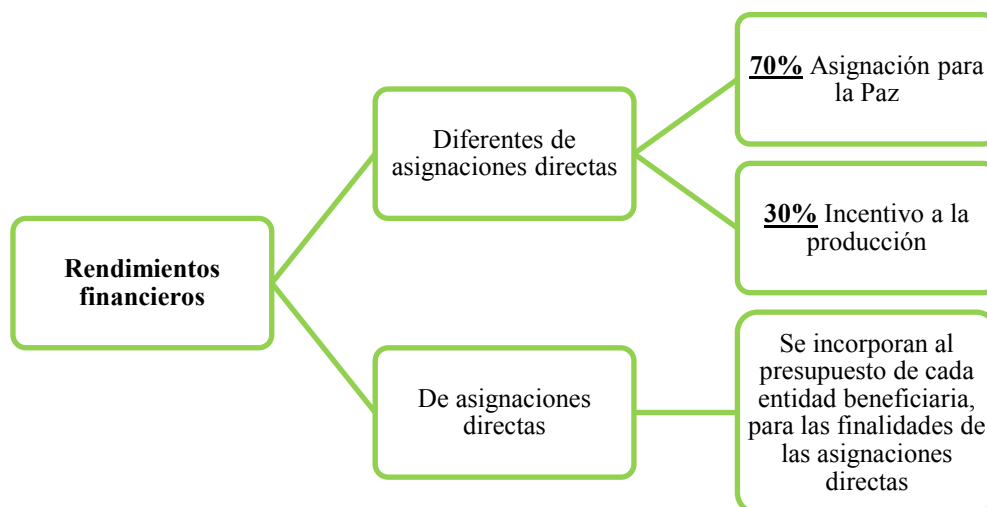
Rendimientos financieros

Diferentes de asignaciones directas

70% Asignación para la Paz

30% Incentivo a la producción

De asignaciones directas

Se incorporan al presupuesto de cada entidad beneficiaria, para las finalidades de las asignaciones directas